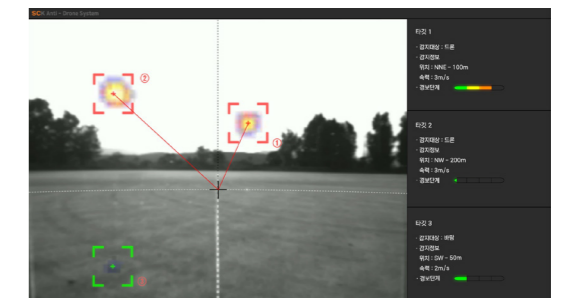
SCK Anti - Drone System

②

①

②

타깃 1
· 감지대상 : 드론
· 감지정보
위치 : NNE - 100m
속력 : 3m/s
· 경보단계

타깃 2
· 감지대상 : 드론
· 감지정보
위치 : NW - 200m
속력 : 3m/s
· 경보단계

타깃 3
· 감지대상 : 버럼
· 감지정보
위치 : SW - 50m
속력 : 2m/s
· 경보단계